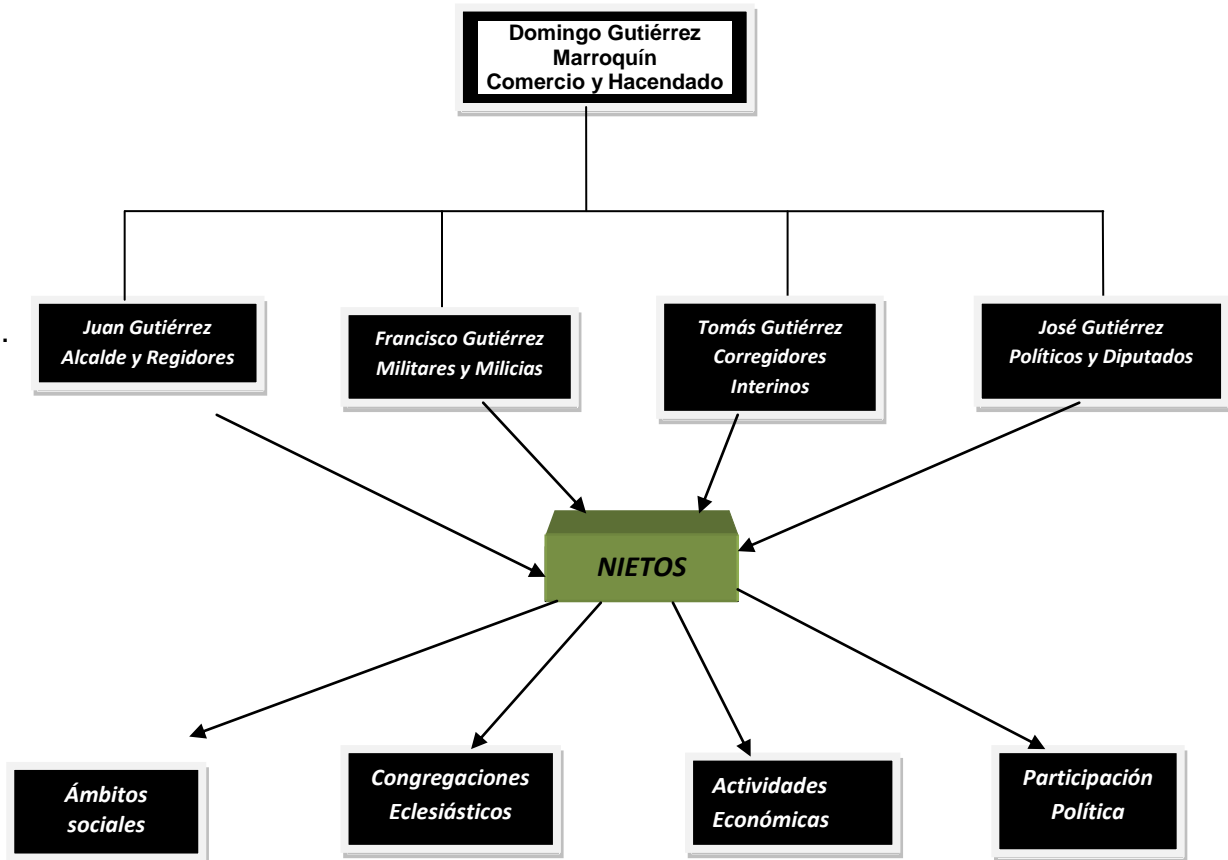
Domingo Gutiérrez Marroquín
Comercio y Hacendado

Juan Gutiérrez
Alcalde y Regidores

Francisco Gutiérrez
Militares y Milicias

Tomás Gutiérrez
Corregidores Interinos

José Gutiérrez
Políticos y Diputados

NIETOS

Ámbitos sociales

Congregaciones Eclesiásticos

Actividades Económicas

Participación Política